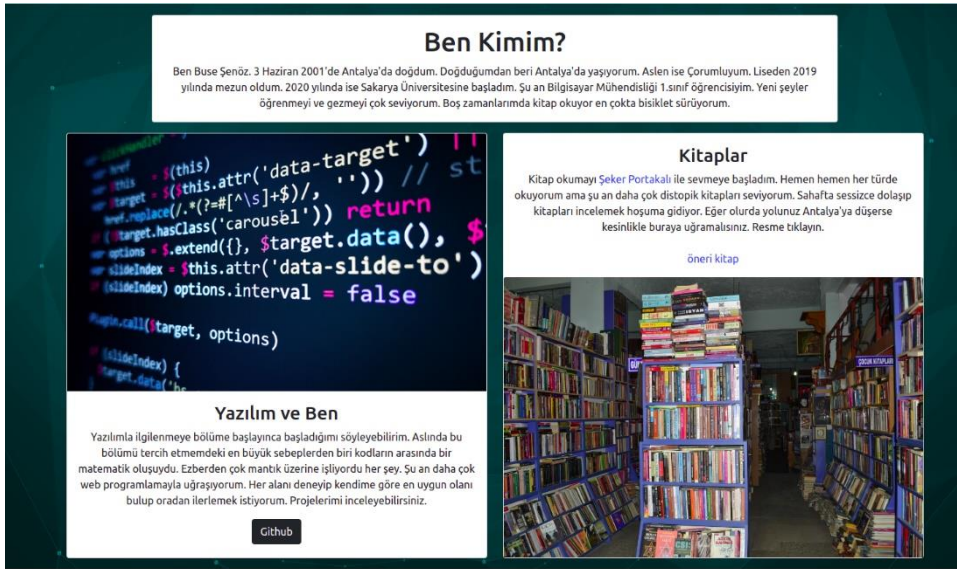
Ben Kimim?

Ben Buse Şenöz. 3 Haziran 2001'de Antalya'da doğdum. Doğduğumdan beri Antalya'da yaşıyorum. Aslen ise Çorumluyum. Liseden 2019 yılında mezun oldum. 2020 yılında ise Sakarya Üniversitesine başladım. Şu an Bilgisayar Mühendisliği 1.sınıf öğrencisiyim. Yeni şeyler öğrenmeyi ve gezmeyi çok seviyorum. Boş zamanlarımda kitap okuyor en çokta bisiklet sürüyorum.

$(this)
$($this.attr('data-target')
.*(?=#[^\s]+$)/, ''))
.replace(/.*(?=#[^\s]+$)/, ''))
$target.hasClass('carousel')) return
options = $.extend({}, $target.data(), $
slideIndex = $this.attr('data-slide-to')
(slideIndex) options.interval = false
Plugin.call($target, options)
(slideIndex) {
$target.data('bs

Yazılım ve Ben

Yazılımla ilgilenmeye bölüme başlayınca başladığımı söyleyebilirim. Aslında bu bölümü tercih etmemdeki en büyük sebeplerden biri kodların arasında bir matematik oluşuydu. Ezberden çok mantık üzerine işliyordu her şey. Şu an daha çok web programlamayla uğraşıyorum. Her alanı deneyip kendime göre en uygun olanı bulup oradan ilerlemek istiyorum. Projelerimi inceleyebilirsiniz.

Github

Kitaplar

Kitap okumayı Şeker Portakalı ile sevmeye başladım. Hemen hemen her türde okuyorum ama şu an daha çok distopik kitapları seviyorum. Sahafta sessizce dolaşıp kitapları incelemek hoşuma gidiyor. Eğer olurda yolunuz Antalya'ya düşerse kesinlikle buraya uğramalısınız. Resme tıklayın.

öneri kitap

ÇOCUK KİTAPLARI